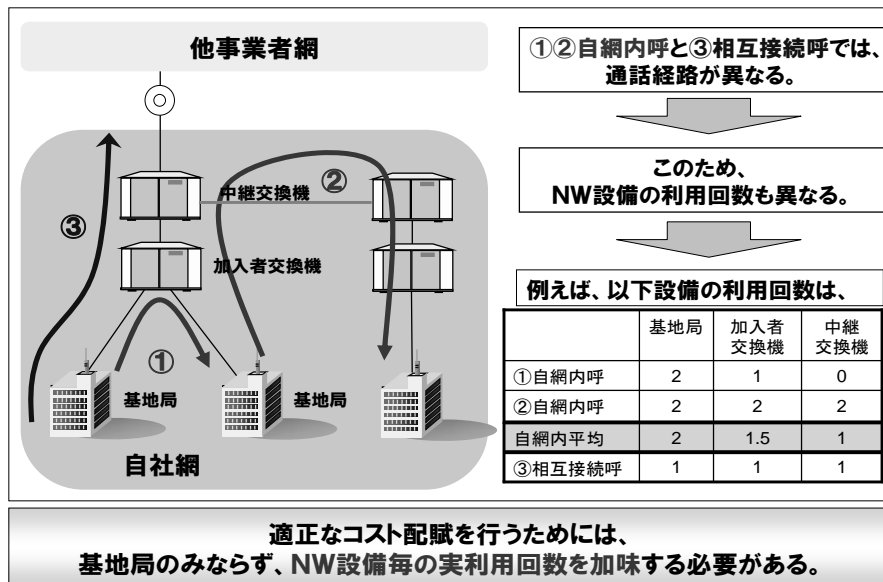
他事業者網

③

②

中継交換機

加入者交換機

①

基地局

基地局

自社網

①②自網内呼と③相互接続呼では、通話経路が異なる。

このため、NW設備の利用回数も異なる。

例えば、以下設備の利用回数は、

|  | 基地局 | 加入者交換機 | 中継交換機 |
|---|---|---|---|
| ①自網内呼 | 2 | 1 | 0 |
| ②自網内呼 | 2 | 2 | 2 |
| 自網内平均 | 2 | 1.5 | 1 |
| ③相互接続呼 | 1 | 1 | 1 |

適正なコスト配賦を行うためには、
基地局のみならず、NW設備毎の実利用回数を加味する必要がある。